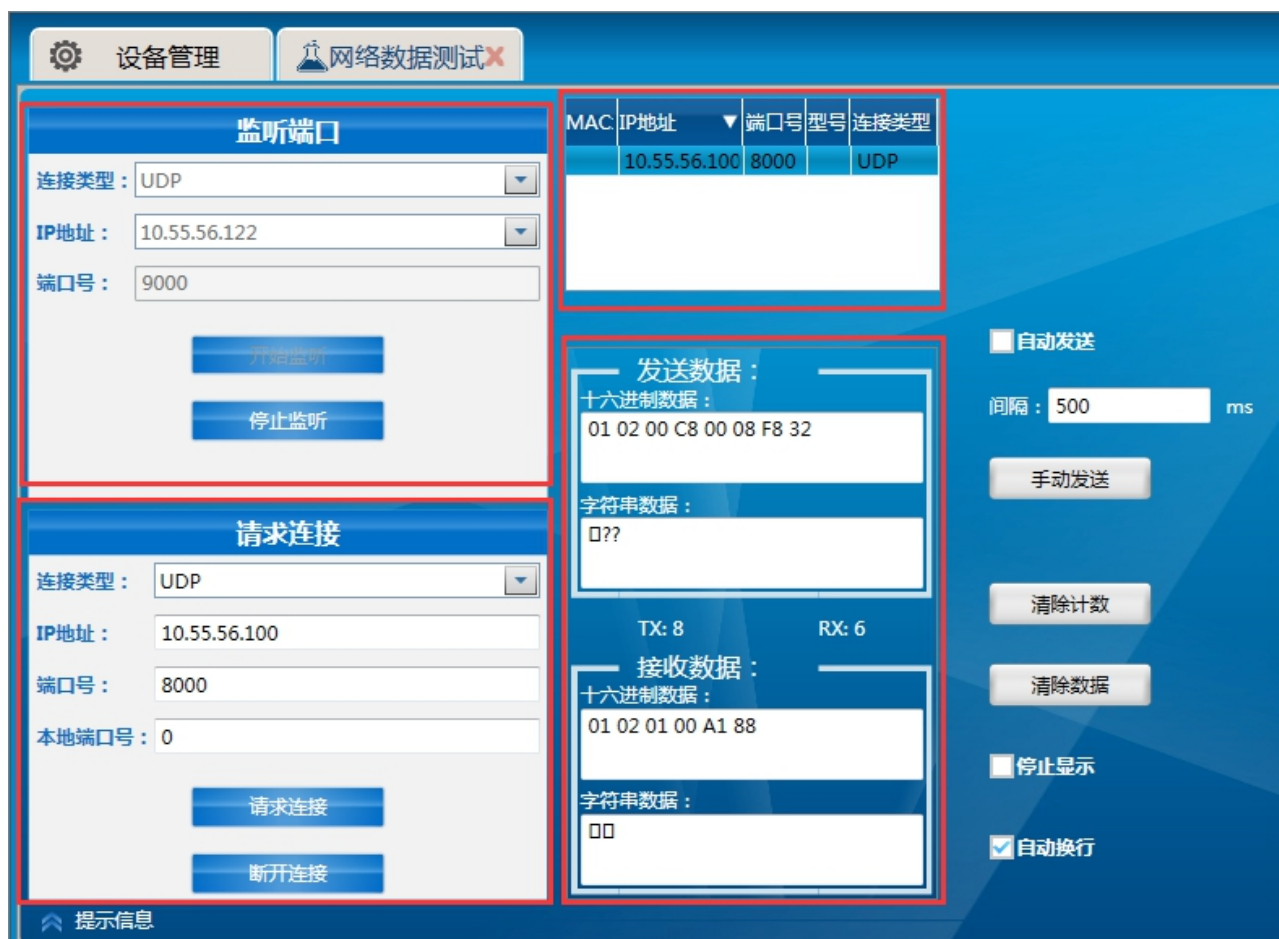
设备管理 网络数据测试

监听端口

连接类型： UDP

IP地址： 10.55.56.122

端口号： 9000

开始监听

停止监听

| MAC | IP地址 | 端口号 | 型号 | 连接类型 |
|---|---|---|---|---|
| | 10.55.56.100 | 8000 | | UDP |

发送数据：

十六进制数据：

01 02 00 C8 00 08 F8 32

字符串数据：

□??

TX: 8 RX: 6

接收数据：

十六进制数据：

01 02 01 00 A1 88

字符串数据：

□□

自动发送

间隔： 500 ms

手动发送

清除计数

清除数据

停止显示

自动换行

请求连接

连接类型： UDP

IP地址： 10.55.56.100

端口号： 8000

本地端口号： 0

请求连接

断开连接

提示信息